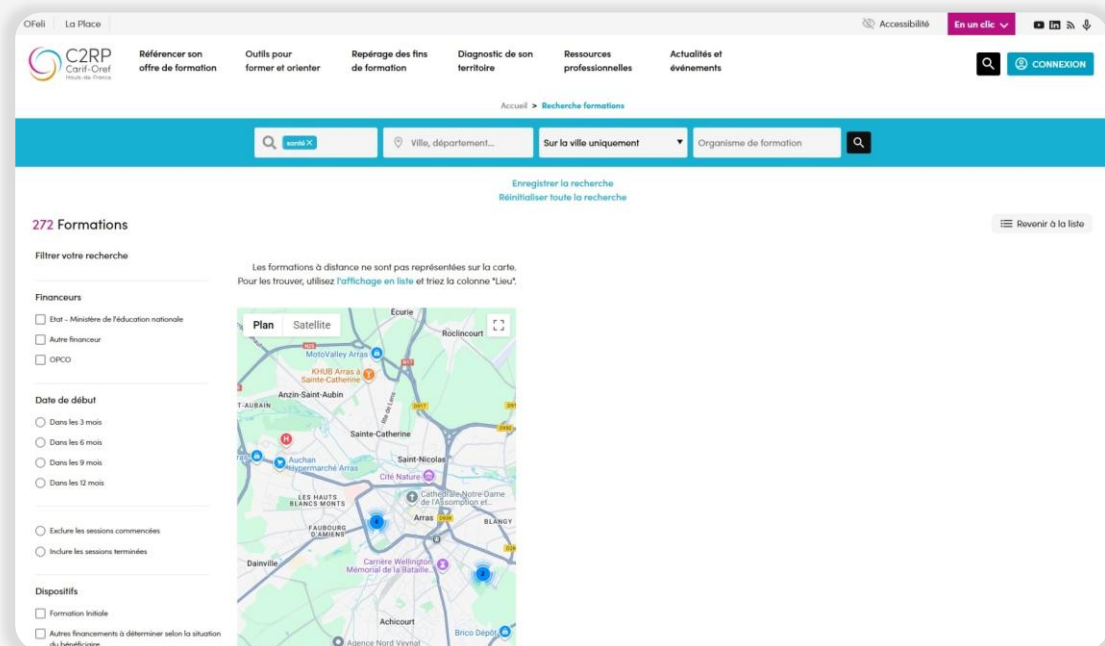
OFeli La Place

Accessibilité En un clic

C2RP Carif-Oref Hauts-de-France

Référencer son offre de formation
Outils pour former et orienter
Repérage des fins de formation
Diagnostic de son territoire
Ressources professionnelles
Actualités et événements

CONNEXION

Accueil > Recherche formations

santé ×
Ville, département...
Sur la ville uniquement
Organisme de formation

Enregistrer la recherche
Réinitialiser toute la recherche

272 Formations

Revenir à la liste

Filtrer votre recherche

Financeurs
Etat - Ministère de l'éducation nationale
Autre financeur
OPCO

Date de début
Dans les 3 mois
Dans les 6 mois
Dans les 9 mois
Dans les 12 mois

Exclure les sessions commencées
Inclure les sessions terminées

Dispositifs
Formation Initiale
Autres financements à déterminer selon la situation du bénéficiaire

Les formations à distance ne sont pas représentées sur la carte. Pour les trouver, utilisez l'affichage en liste et triez la colonne "Lieu".

Plan Satellite

Ecurie
Roclincourt
MotoValley Arras
KHUB Arras à Sainte-Catherine
Anzin-Saint-Aubin
T-AUBAIN
Sainte-Catherine
Auchan Hypermarché Arras
Saint-Nicolas
Cité Nature
Cathédrale Notre-Dame de l'Assomption et...
LES HAUTS BLANCS MONTS
FAUBOURG D'AMIENS
Arras
BLANGY
Dainville
Carrière Wellington Mémorial de la Bataille...
Achicourt
Brico Dépôt
Agence Nord Voyag
4
2